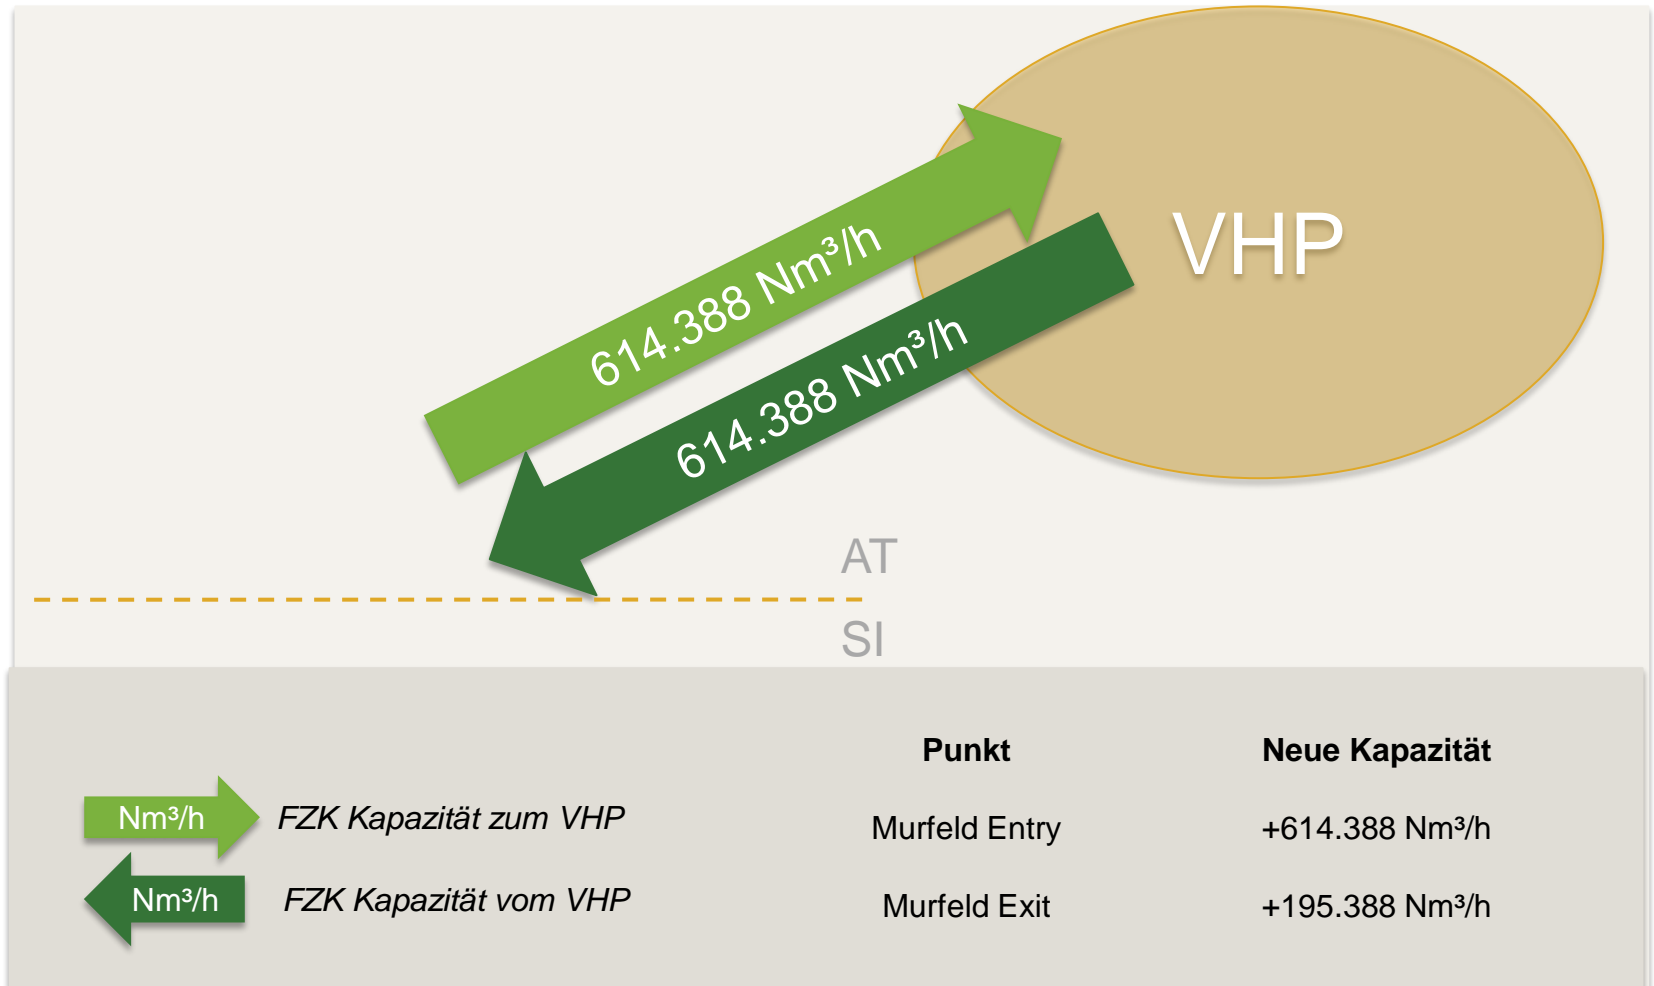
VHP

614.388 Nm³/h

614.388 Nm³/h

AT

SI

Nm³/h FZK Kapazität zum VHP

Nm³/h FZK Kapazität vom VHP

| Punkt | Neue Kapazität |
|---|---|
| Murfeld Entry | +614.388 Nm³/h |
| Murfeld Exit | +195.388 Nm³/h |